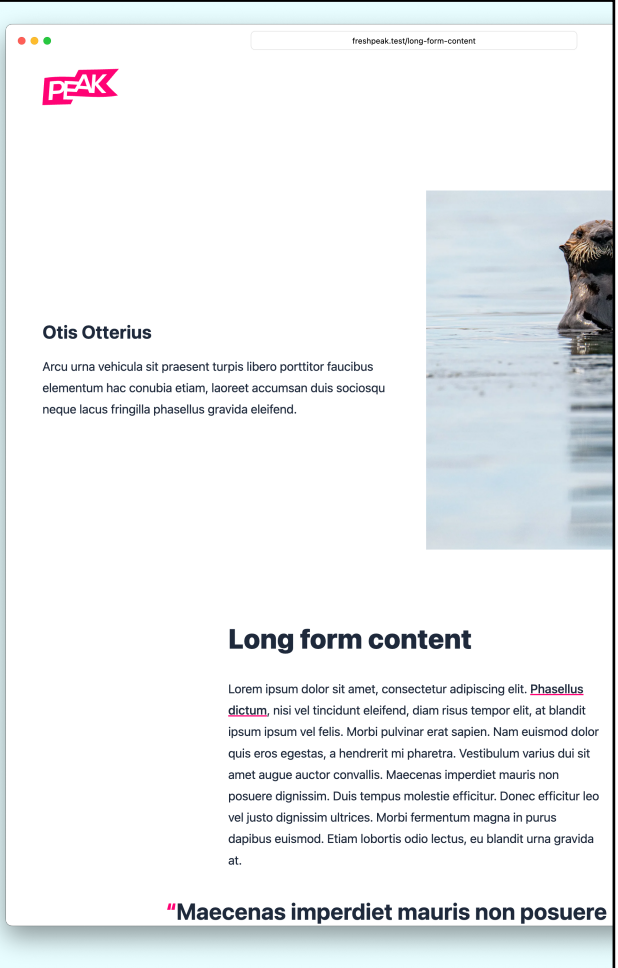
freshpeak.test/long-form-content

PEAK

Otis Otterius

Arcu urna vehicula sit praesent turpis libero porttitor faucibus elementum hac conubia etiam, laoreet accumsan duis sociosqu neque lacus fringilla phasellus gravida eleifend.

Long form content

Lorem ipsum dolor sit amet, consectetur adipiscing elit. Phasellus dictum, nisi vel tincidunt eleifend, diam risus tempor elit, at blandit ipsum ipsum vel felis. Morbi pulvinar erat sapien. Nam euismod dolor quis eros egestas, a hendrerit mi pharetra. Vestibulum varius dui sit amet augue auctor convallis. Maecenas imperdiet mauris non posuere dignissim. Duis tempus molestie efficitur. Donec efficitur leo vel justo dignissim ultrices. Morbi fermentum magna in purus dapibus euismod. Etiam lobortis odio lectus, eu blandit urna gravida at.

"Maecenas imperdiet mauris non posuere